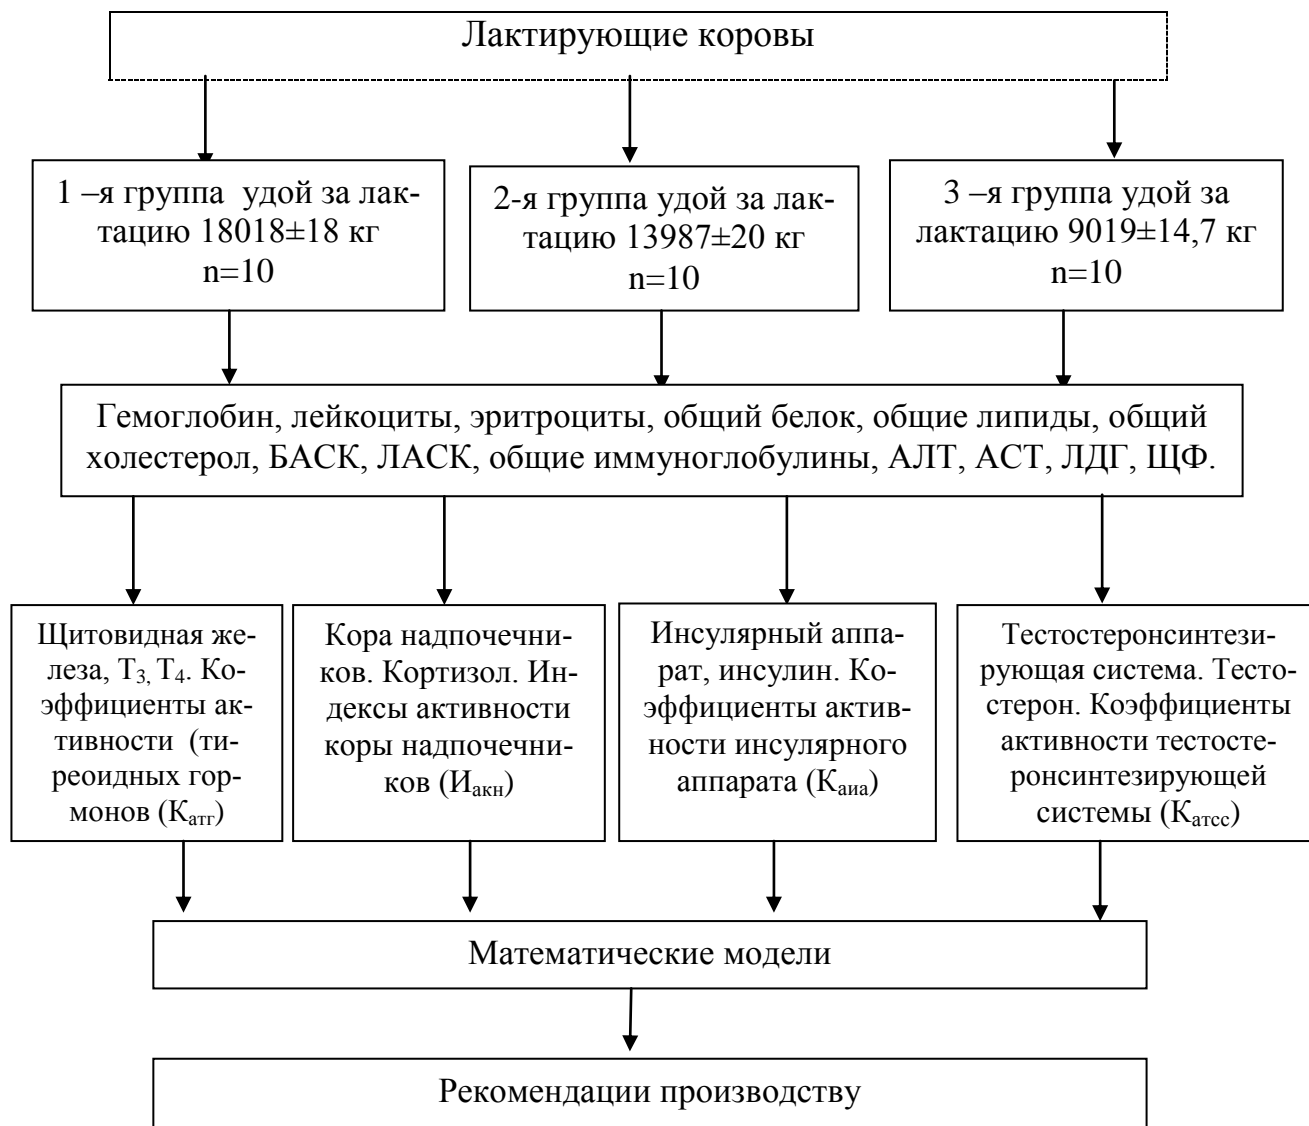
Лактирующие коровы

1 –я группа удой за лактацию 18018±18 кг n=10

2-я группа удой за лактацию 13987±20 кг n=10

3 –я группа удой за лактацию 9019±14,7 кг n=10

Гемоглобин, лейкоциты, эритроциты, общий белок, общие липиды, общий холестерол, БАСК, ЛАСК, общие иммуноглобулины, АЛТ, АСТ, ЛДГ, ЩФ.

Щитовидная железа, $T_3$, $T_4$. Коэффициенты активности (тиреоидных гормонов ($К_{атг}$)

Кора надпочечников. Кортизол. Индексы активности коры надпочечников ($И_{акн}$)

Инсулярный аппарат, инсулин. Коэффициенты активности инсулярного аппарата ($К_{аиа}$)

Тестостеронсинтезирующая система. Тестостерон. Коэффициенты активности тестостеронсинтезирующей системы ($К_{атсс}$)

Математические модели

Рекомендации производству